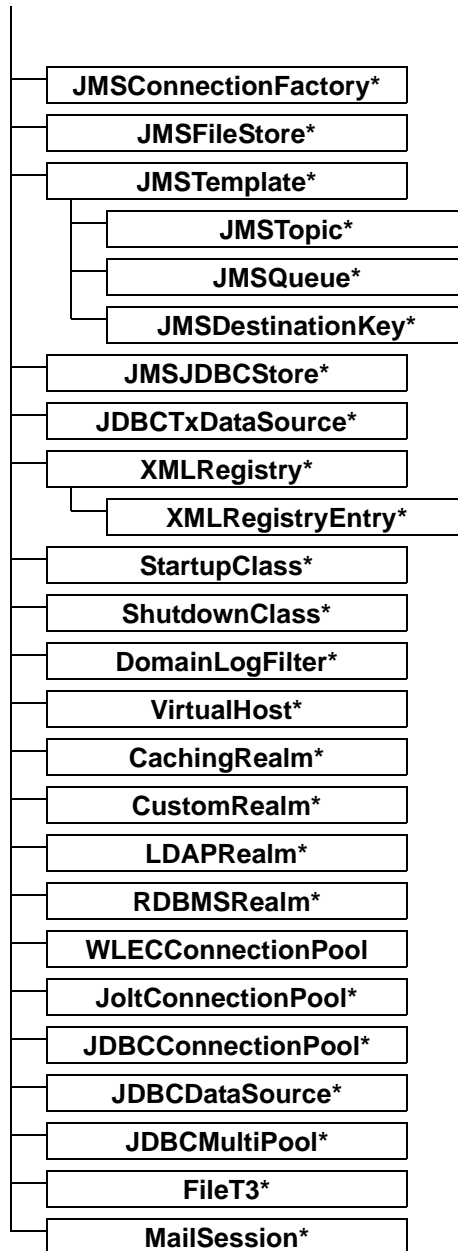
JMSConnectionFactory*
JMSFileStore*
JMSTemplate*
JMSTopic*
JMSQueue*
JMSDestinationKey*
JMSJDBCStore*
JDBCTxDataSource*
XMLRegistry*
XMLRegistryEntry*
StartupClass*
ShutdownClass*
DomainLogFilter*
VirtualHost*
CachingRealm*
CustomRealm*
LDAPRealm*
RDBMSRealm*
WLECConnectionPool
JoltConnectionPool*
JDBCConnectionPool*
JDBCDataSource*
JDBCMultiPool*
FileT3*
MailSession*